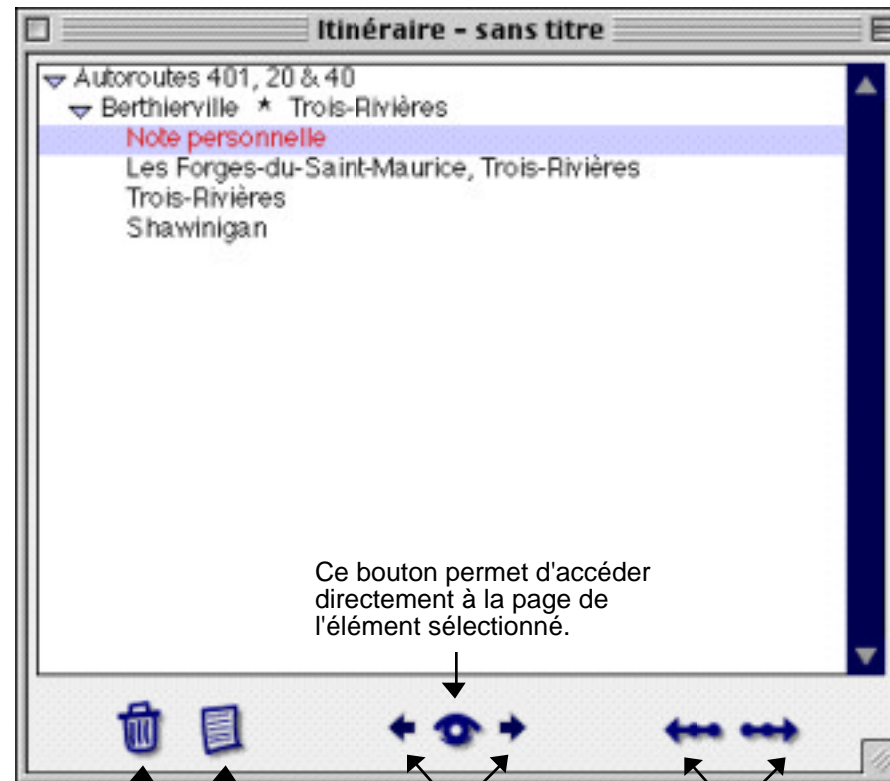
Itinéraire - sans titre

Autoroutes 401, 20 & 40
Berthierville ★ Trois-Rivières
Note personnelle
Les Forges-du-Saint-Maurice, Trois-Rivières
Trois-Rivières
Shawinigan

Ce bouton permet d'accéder directement à la page de l'élément sélectionné.